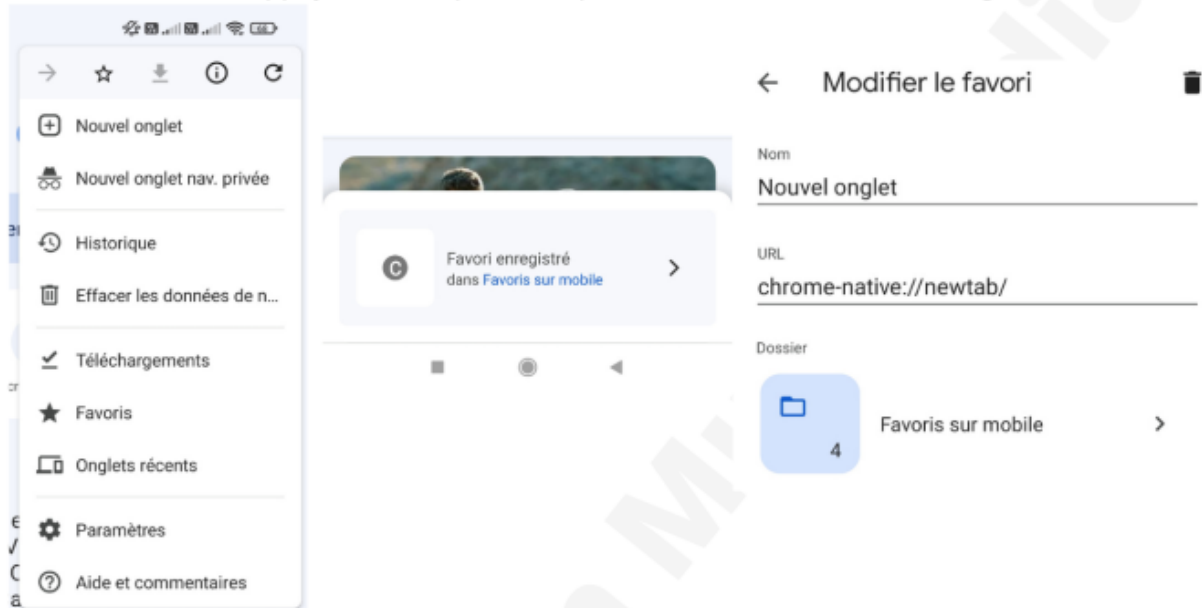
Nouvel onglet

Nouvel onglet nav. privée

Historique

Effacer les données de n...

Téléchargements

Favoris

Onglets récents

Paramètres

Aide et commentaires

Favori enregistré dans Favoris sur mobile

Modifier le favori

Nom

Nouvel onglet

URL

chrome-native://newtab/

Dossier

4

Favoris sur mobile